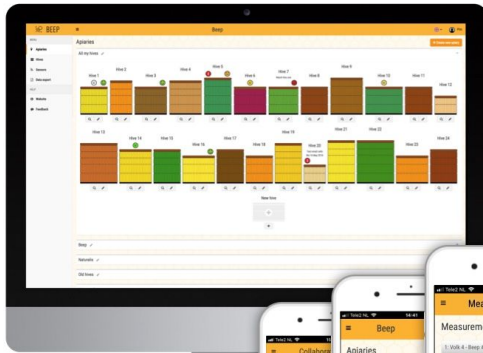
BEEP

Beep

Apiaries

Apiaries

All my hives

Hive 1
Hive 2
Hive 3
Hive 4
Hive 5
Hive 6
Hive 7
Hive 8
Hive 9
Hive 10
Hive 11
Hive 12

Hive 13
Hive 14
Hive 15
Hive 16
Hive 17
Hive 18
Hive 19
Hive 20
Hive 21
Hive 22
Hive 23
Hive 24

New hive

Beep

Naturalis

Old hives

Tele2 NL
14:41
Beep
Apiaries

Tele2 NL
Collabora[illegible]

Tele2 NL
Mea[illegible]
Measurem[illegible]
1. Volk 4 - Beep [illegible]